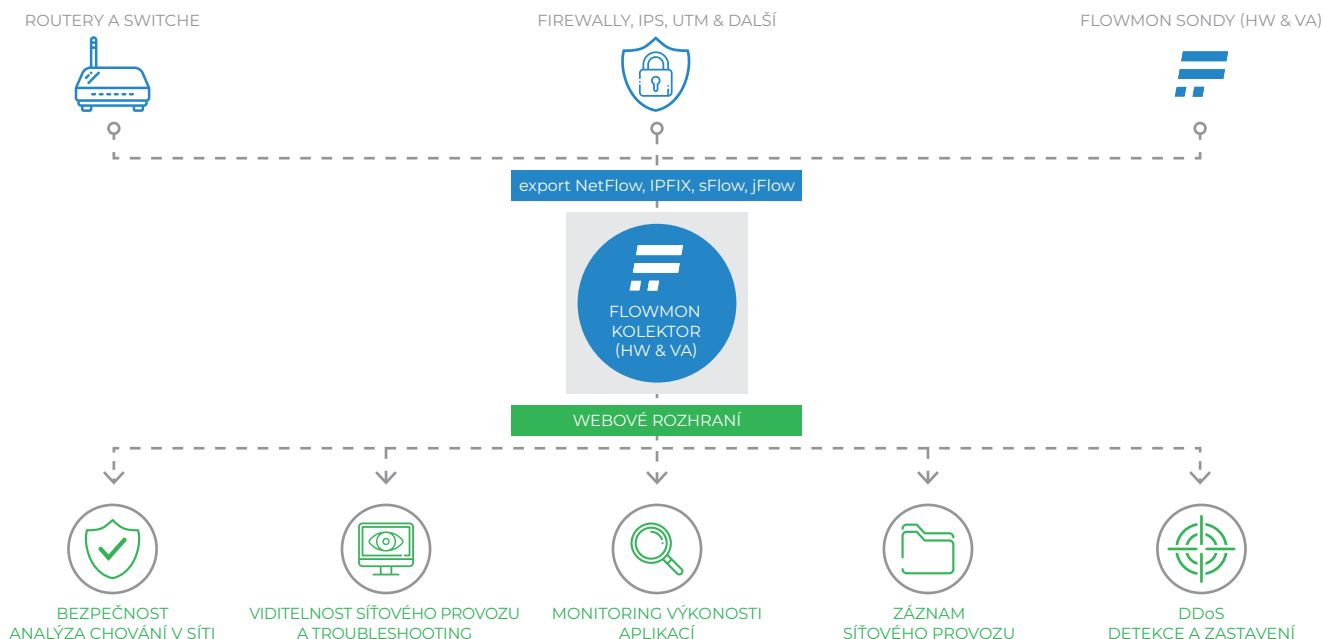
ROUTERY A SWITCHE

FIREWALLY, IPS, UTM & DALŠÍ

FLOWMON SONDY (HW & VA)

export NetFlow, IPFIX, sFlow, jFlow

FLOWMON KOLEKTOR (HW & VA)

WEBOVÉ ROZHRANÍ

BEZPEČNOST ANALÝZA CHOVÁNÍ V SÍTI

VIDITELNOST SÍŤOVÉHO PROVOZU A TROUBLESHOOTING

MONITORING VÝKONOSTI APLIKACÍ

ZÁZNAM SÍŤOVÉHO PROVOZU

DDoS DETEKCE A ZASTAVENÍ